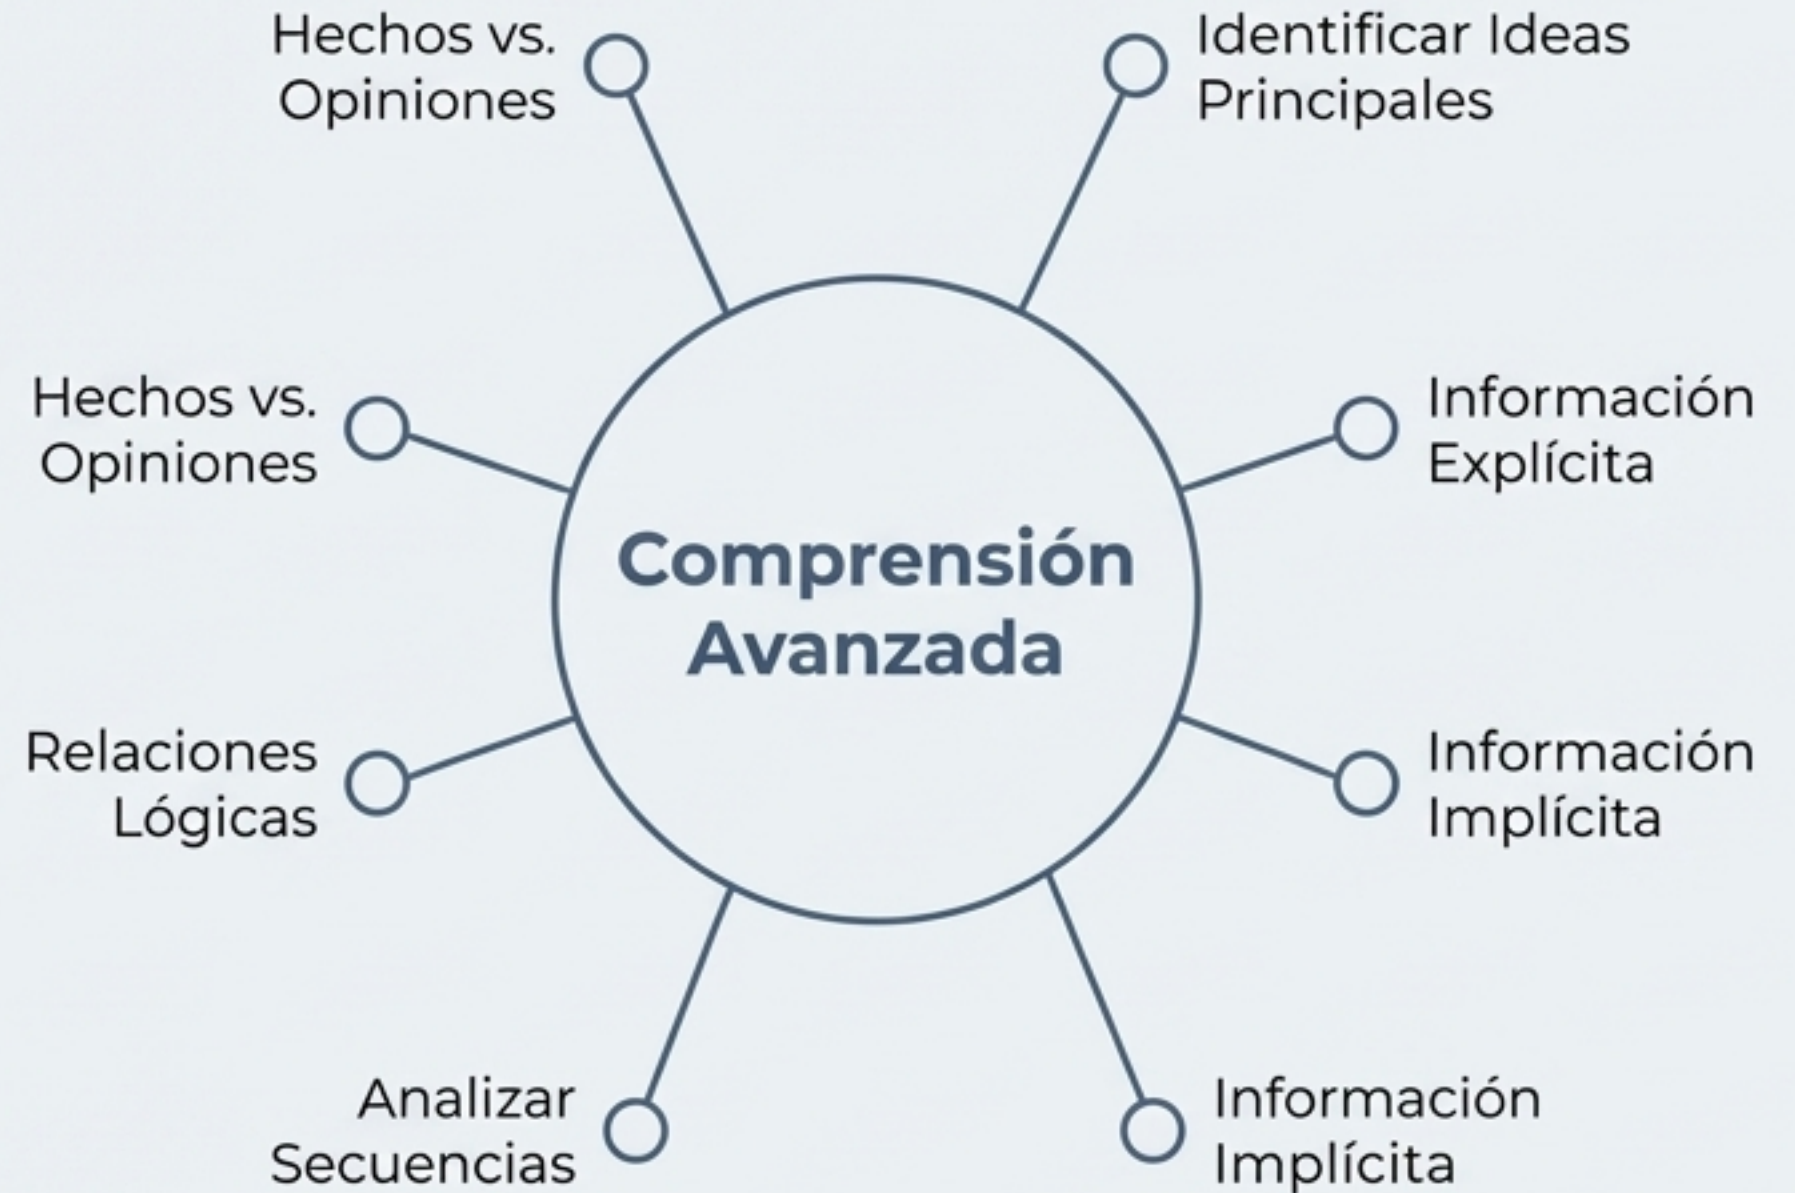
Hechos vs. Opiniones

Identificar Ideas Principales

Hechos vs. Opiniones

Información Explícita

Comprensión Avanzada

Relaciones Lógicas

Información Implícita

Analizar Secuencias

Información Implícita